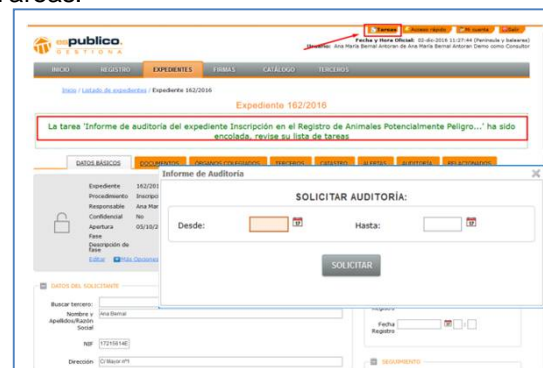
tareas:

espublico GESTIONA

Tareas | Acceso rápido | Mi cuenta | Salir

Fecha y Hora Oficial: 02-dic-2016 11:27:44 (Península y Baleares)
Usuario: Ana María Bernal Antoran de Ana María Bernal Antoran Demo como Consultor

INICIO | REGISTRO | EXPEDIENTES | FIRMAS | CATÁLOGO | TERCEROS

Inicio / Listado de expedientes / Expediente 162/2016

Expediente 162/2016

La tarea 'Informe de auditoría del expediente Inscripción en el Registro de Animales Potencialmente Peligro...' ha sido encolada, revise su lista de tareas

DATOS BÁSICOS | DOCUMENTOS | ÓRGANOS COLEGIADOS | TERCEROS | CATASTRO | ALERTAS | AUDITORÍA | RELACIONADOS

Expediente 162/201
Procedimiento Inscripc
Responsable Ana Mar
Confidencial No
Apertura 05/10/2
Fase
Descripción de fase
Editar Más Opciones

Informe de Auditoría

SOLICITAR AUDITORÍA:

Desde: Hasta:

SOLICITAR

DATOS DEL SOLICITANTE

Buscar tercero:
Nombre y Apellidos/Razón Social Ana Bernal
NIF 17215814E
Dirección C/ Mayor nº1

Registro
Fecha Registro

SEGUIMIENTO